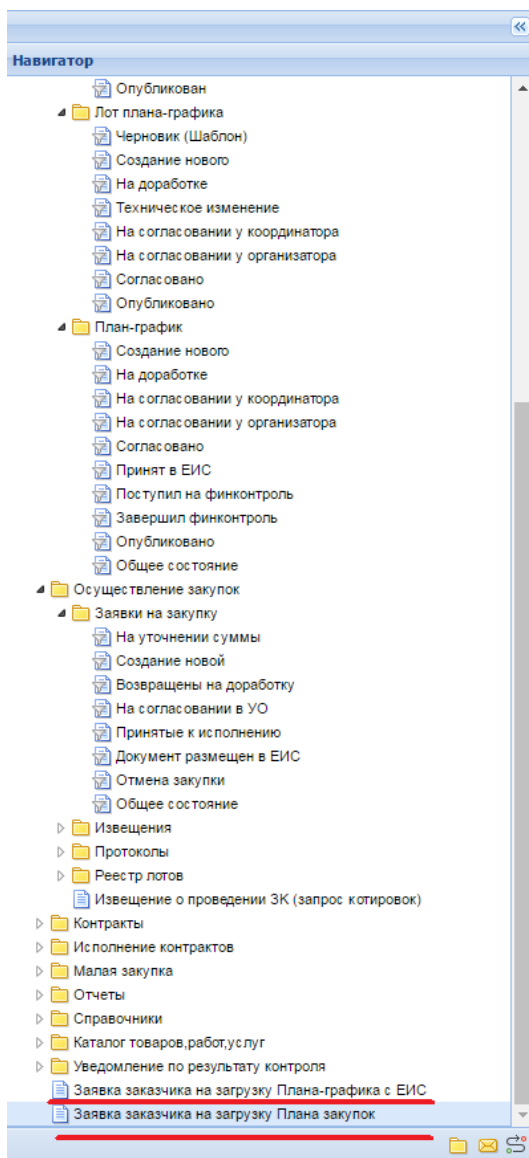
Навигатор

Опубликован
Лот плана-графика
Черновик (Шаблон)
Создание нового
На доработке
Техническое изменение
На согласовании у координатора
На согласовании у организатора
Согласовано
Опубликовано
План-график
Создание нового
На доработке
На согласовании у координатора
На согласовании у организатора
Согласовано
Принят в ЕИС
Поступил на финконтроль
Завершил финконтроль
Опубликовано
Общее состояние
Осуществление закупок
Заявки на закупку
На уточнении суммы
Создание новой
Возвращены на доработку
На согласовании в УО
Принятые к исполнению
Документ размещен в ЕИС
Отмена закупки
Общее состояние
Извещения
Протоколы
Реестр лотов
Извещение о проведении ЗК (запрос котировок)
Контракты
Исполнение контрактов
Малая закупка
Отчеты
Справочники
Каталог товаров,работ,услуг
Уведомление по результату контроля
Заявка заказчика на загрузку Плана-графика с ЕИС
Заявка заказчика на загрузку Плана закупок